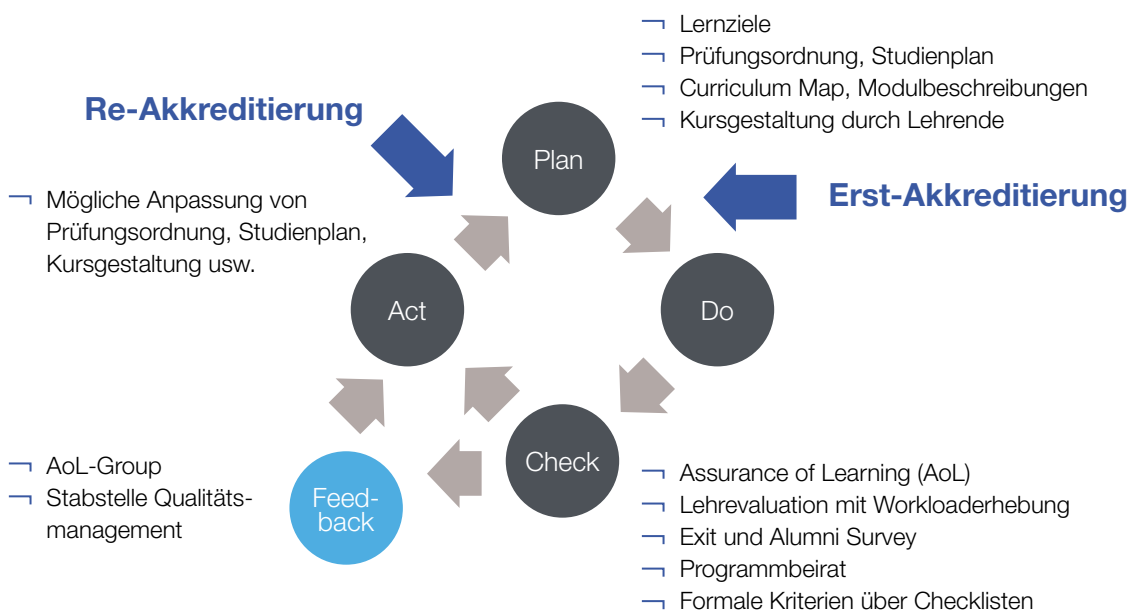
Re-Akkreditierung

Lernziele
Prüfungsordnung, Studienplan
Curriculum Map, Modulbeschreibungen
Kursgestaltung durch Lehrende

Plan

Erst-Akkreditierung

Mögliche Anpassung von Prüfungsordnung, Studienplan, Kursgestaltung usw.

Act

Do

Check

AoL-Group
Stabstelle Qualitätsmanagement

Feedback

Assurance of Learning (AoL)
Lehrevaluation mit Workloaderhebung
Exit und Alumni Survey
Programmbeirat
Formale Kriterien über Checklisten